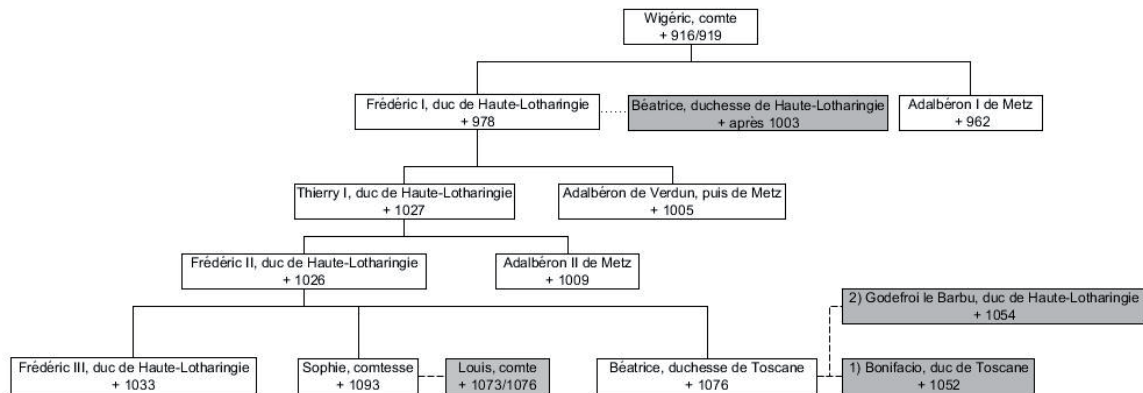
Wigéric, comte
+ 916/919

Frédéric I, duc de Haute-Lotharingie
+ 978

Béatrice, duchesse de Haute-Lotharingie
+ après 1003

Adalbéron I de Metz
+ 962

Thierry I, duc de Haute-Lotharingie
+ 1027

Adalbéron de Verdun, puis de Metz
+ 1005

Frédéric II, duc de Haute-Lotharingie
+ 1026

Adalbéron II de Metz
+ 1009

2) Godefroi le Barbu, duc de Haute-Lotharingie
+ 1054

Frédéric III, duc de Haute-Lotharingie
+ 1033

Sophie, comtesse
+ 1093

Louis, comte
+ 1073/1076

Béatrice, duchesse de Toscane
+ 1076

1) Bonifacio, duc de Toscane
+ 1052